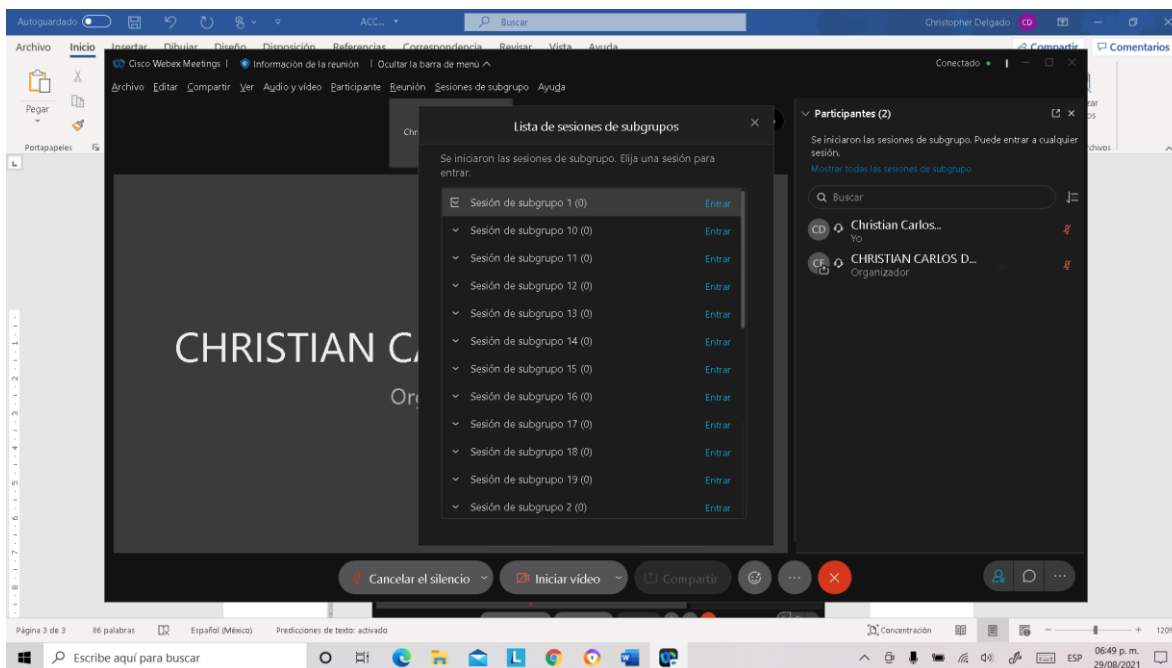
Autoguardado ACC... Buscar Christopher Delgado CD

Archivo Inicio Insertar Dibujar Diseño Disposición Referencias Correspondencia Revisar Vista Ayuda Compartir Comentarios

Pegar
Portapapeles

Cisco Webex Meetings | Información de la reunión | Ocultar la barra de menú
Conectado

Archivo Editar Compartir Ver Audio y vídeo Participante Reunión Sesiones de subgrupo Ayuda

Lista de sesiones de subgrupos

Se iniciaron las sesiones de subgrupo. Elija una sesión para entrar.

Sesión de subgrupo 1 (0) Entrar
Sesión de subgrupo 10 (0) Entrar
Sesión de subgrupo 11 (0) Entrar
Sesión de subgrupo 12 (0) Entrar
Sesión de subgrupo 13 (0) Entrar
Sesión de subgrupo 14 (0) Entrar
Sesión de subgrupo 15 (0) Entrar
Sesión de subgrupo 16 (0) Entrar
Sesión de subgrupo 17 (0) Entrar
Sesión de subgrupo 18 (0) Entrar
Sesión de subgrupo 19 (0) Entrar
Sesión de subgrupo 2 (0) Entrar

CHRISTIAN C
Or

Participantes (2)

Se iniciaron las sesiones de subgrupo. Puede entrar a cualquier sesión.
Mostrar todas las sesiones de subgrupo

Buscar

CD Christian Carlos...
Yo

CF CHRISTIAN CARLOS D...
Organizador

Cancelar el silencio Iniciar vídeo Compartir

Página 3 de 3 86 palabras Español (México) Predicciones de texto: activado Concentración 120%

Escribe aquí para buscar ESP 06:49 p. m. 29/08/2021